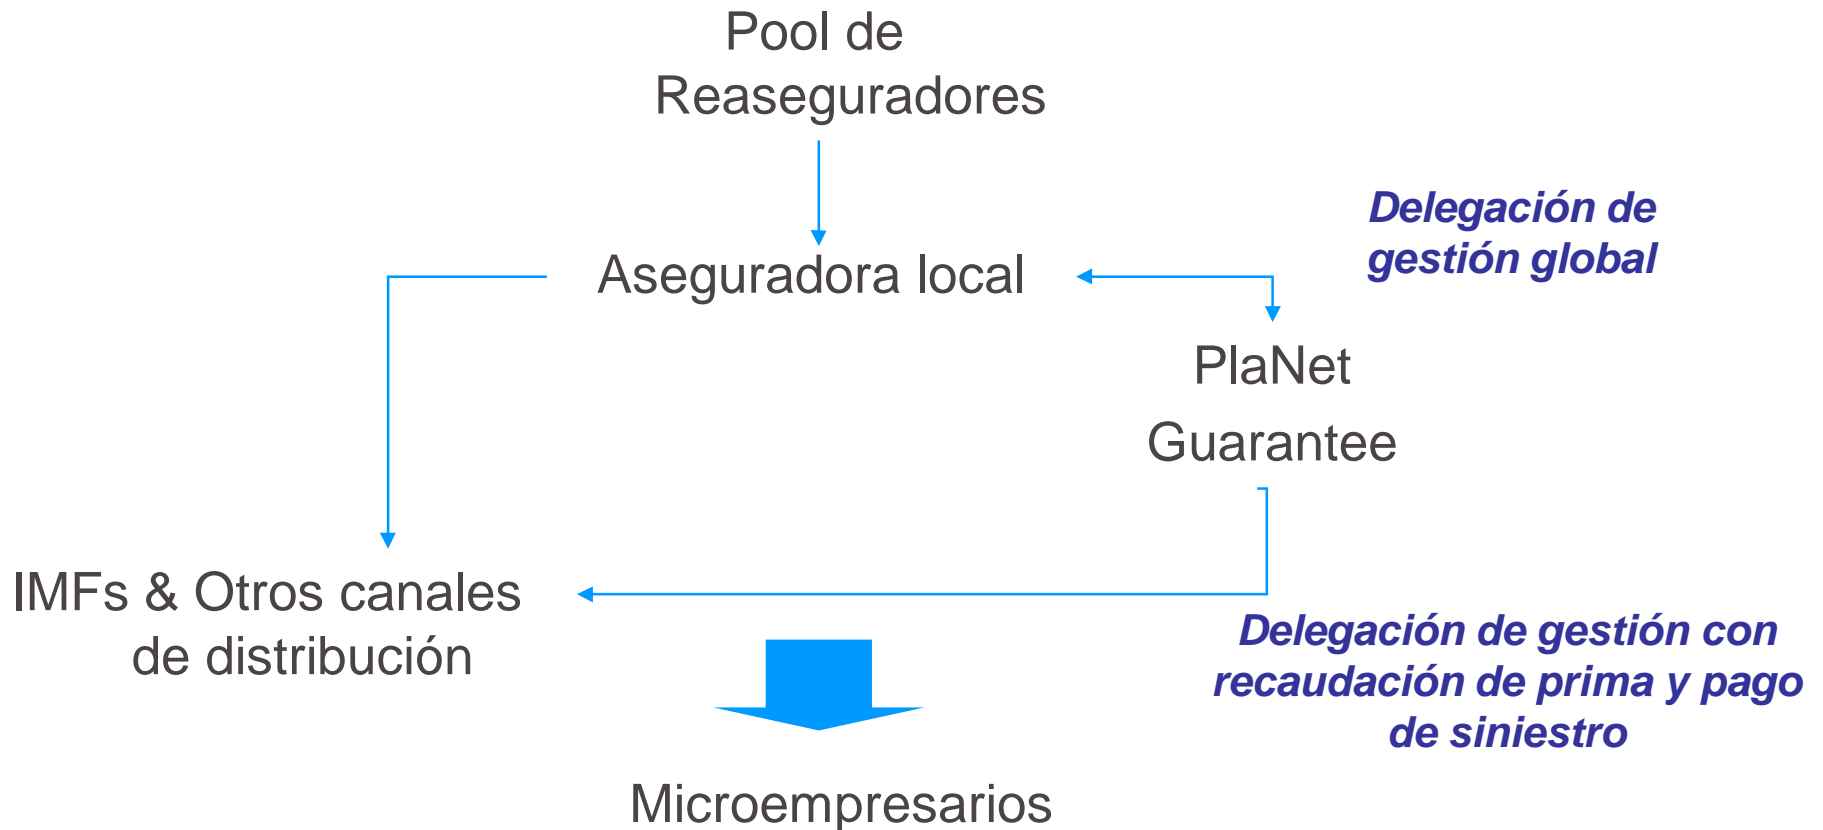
Pool de Reaseguradores

Aseguradora local

Delegación de gestión global

PlaNet Guarantee

IMFs & Otros canales de distribución

Delegación de gestión con recaudación de prima y pago de siniestro

Microempresarios